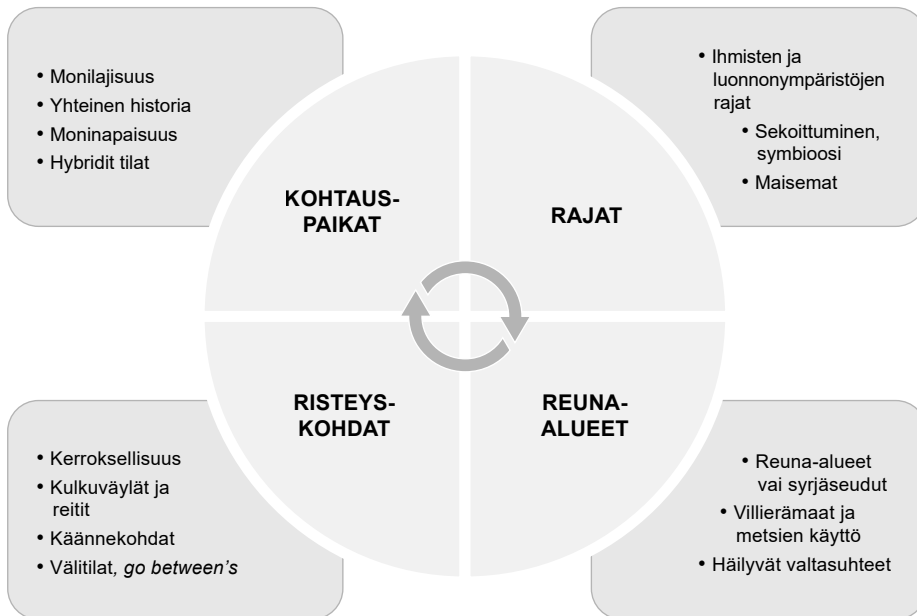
• Monilajisuus
• Yhteinen historia
• Moninapaisuus
• Hybridit tilat

• Ihmisten ja luonnonympäristöjen rajat
• Sekoittuminen, symbioosi
• Maisemat

KOHTAUS-PAIKAT

RAJAT

RISTEYS-KOHDAT

REUNA-ALUEET

• Kerroksellisuus
• Kulkuväylät ja reitit
• Käännekohdat
• Välitilat, *go between's*

• Reuna-alueet vai syrjäseudut
• Villierämaat ja metsien käyttö
• Häilyvät valtasuhteet